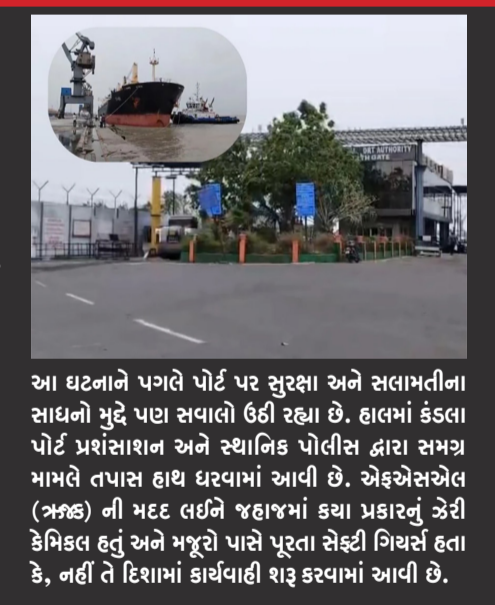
ORT AUTHORITY
TH GATE

આ ઘટનાને પગલે પોર્ટ પર સુરક્ષા અને સલામતીના સાધનો મુદ્દે પણ સવાલો ઉઠી રહ્યા છે. હાલમાં કંડલા પોર્ટ પ્રશંસાશન અને સ્થાનિક પોલીસ દ્વારા સમગ્ર મામલે તપાસ હાથ ધરવામાં આવી છે. એફએસએલ (ત્રજ્ઙ) ની મદદ લઈને જહાજમાં કયા પ્રકારનું ઝેરી કેમિકલ હતું અને મજૂરો પાસે પૂરતા સેફ્ટી ગિયર્સ હતા કે, નહીં તે દિશામાં કાર્યવાહી શરૂ કરવામાં આવી છે.